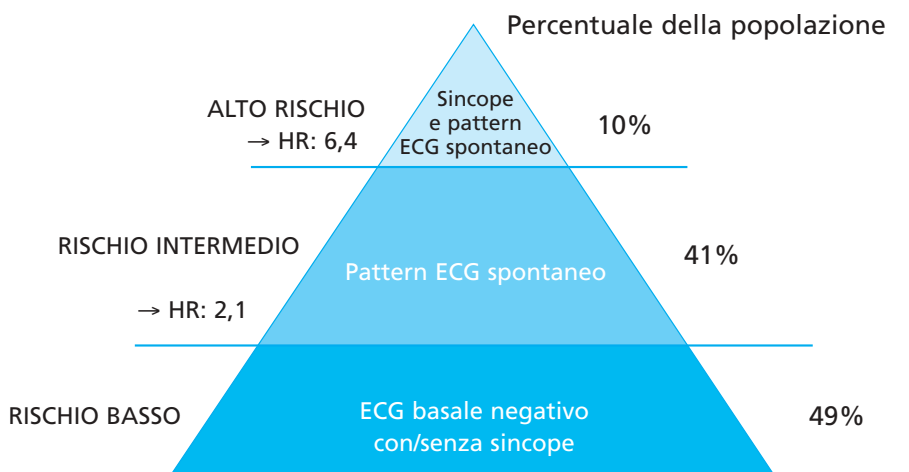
Percentuale della popolazione

ALTO RISCHIO
→ HR: 6,4

Sincope e pattern ECG spontaneo

10%

RISCHIO INTERMEDIO

→ HR: 2,1

Pattern ECG spontaneo

41%

RISCHIO BASSO

ECG basale negativo con/senza sincope

49%